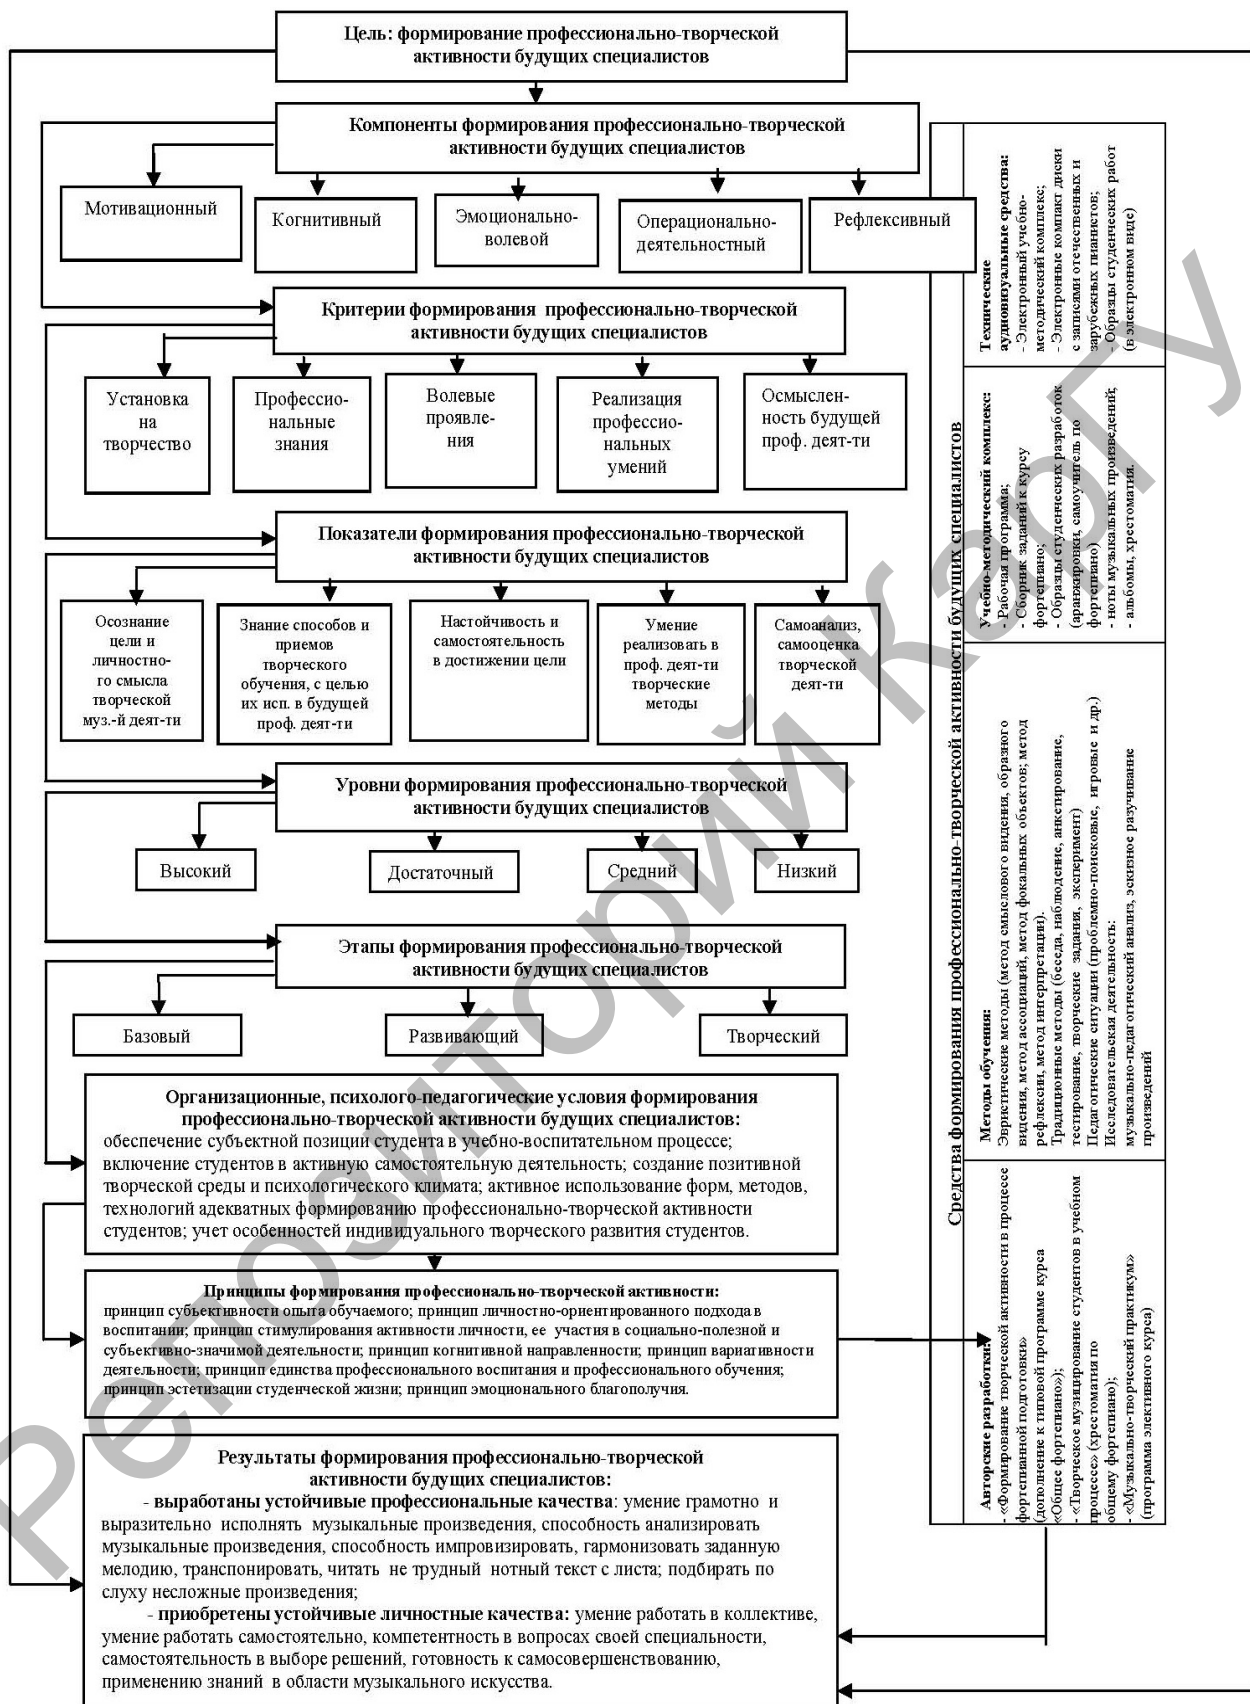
Цель: формирование профессионально-творческой активности будущих специалистов

Компоненты формирования профессионально-творческой активности будущих специалистов

Мотивационный

Когнитивный

Эмоционально-волевой

Операционально-деятельностный

Рефлексивный

Критерии формирования профессионально-творческой активности будущих специалистов

Установка на творчество

Профессиональные знания

Волевые проявления

Реализация профессиональных умений

Осмысленность будущей проф. деят-ти

Показатели формирования профессионально-творческой активности будущих специалистов

Осознание цели и личностного смысла творческой муз.-й деят-ти

Знание способов и приемов творческого обучения, с целью их исп. в будущей проф. деят-ти

Настойчивость и самостоятельность в достижении цели

Умение реализовать в проф. деят-ти творческие методы

Самоанализ, самооценка творческой деят-ти

Уровни формирования профессионально-творческой активности будущих специалистов

Высокий

Достаточный

Средний

Низкий

Этапы формирования профессионально-творческой активности будущих специалистов

Базовый

Развивающий

Творческий

Организационные, психолого-педагогические условия формирования профессионально-творческой активности будущих специалистов:
обеспечение субъектной позиции студента в учебно-воспитательном процессе; включение студентов в активную самостоятельную деятельность; создание позитивной творческой среды и психологического климата; активное использование форм, методов, технологий адекватных формированию профессионально-творческой активности студентов; учет особенностей индивидуального творческого развития студентов.

Принципы формирования профессионально-творческой активности:
принцип субъективности опыта обучаемого; принцип личностно-ориентированного подхода в воспитании; принцип стимулирования активности личности, ее участия в социально-полезной и субъективно-значимой деятельности; принцип когнитивной направленности; принцип вариативности деятельности; принцип единства профессионального воспитания и профессионального обучения; принцип эстетизации студенческой жизни; принцип эмоционального благополучия.

Результаты формирования профессионально-творческой активности будущих специалистов:
- выработаны устойчивые профессиональные качества: умение грамотно и выразительно исполнять музыкальные произведения, способность анализировать музыкальные произведения, способность импровизировать, гармонизовать заданную мелодию, транспонировать, читать не трудный нотный текст с листа; подбирать по слуху несложные произведения;
- приобретены устойчивые личностные качества: умение работать в коллективе, умение работать самостоятельно, компетентность в вопросах своей специальности, самостоятельность в выборе решений, готовность к самосовершенствованию, применению знаний в области музыкального искусства.

Средства формирования профессионально-творческой активности будущих специалистов

Технические аудиовизуальные средства:
- Электронный учебно-методический комплекс;
- Электронные компакт диски с записями отечественных и зарубежных пианистов;
- Образцы студенческих работ (в электронном виде)

Учебно-методический комплекс:
- Рабочая программа;
- Сборник заданий к курсу фортепиано;
- Образцы студенческих разработок (аранжировки, самоучитель по фортепиано)
- ноты музыкальных произведений;
- альбомы, хрестоматия.

Методы обучения:
Эвристические методы (метод смыслового видения, образного видения, метод ассоциаций, метод фокальных объектов; метод рефлексии, метод интерпретации).
Традиционные методы (беседа, наблюдение, анкетирование, тестирование, творческие задания, эксперимент)
Педагогические ситуации (проблемно-поисковые, игровые и др.)
Исследовательская деятельность:
музыкально-педагогический анализ, эскизное разучивание произведений

Авторские разработки:
- «Формирование творческой активности в процессе фортепианной подготовки»
(дополнение к типовой программе курса «Общее фортепиано»);
- «Творческое музицирование студентов в учебном процессе» (хрестоматия по общему фортепиано);
- «Музыкально-творческий практикум» (программа элективного курса)